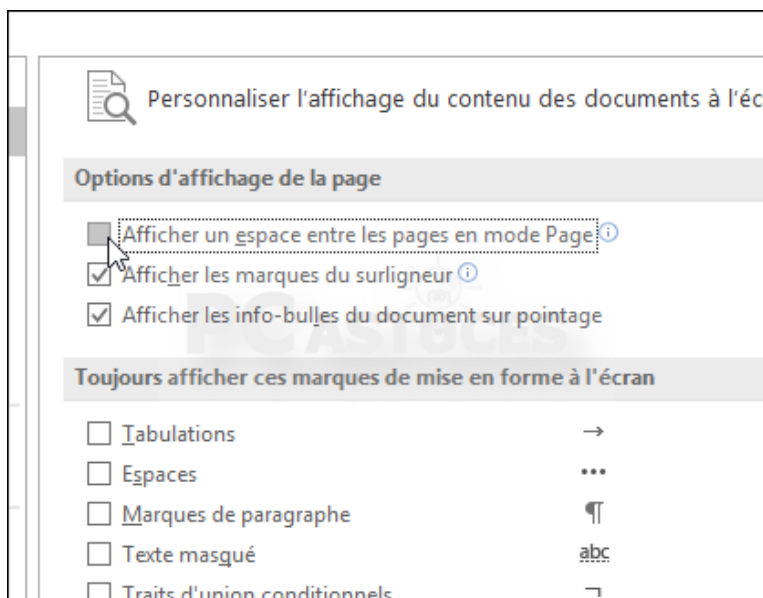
Personnaliser l'affichage du contenu des documents à l'éc

Options d'affichage de la page

Afficher un espace entre les pages en mode Page ⓘ

Afficher les marques du surligneur ⓘ

Afficher les info-bulles du document sur pointage

PC ASTUCES

Toujours afficher ces marques de mise en forme à l'écran

Tabulations →

Espaces •••

Marques de paragraphe ¶

Texte masqué abc

Traits d'union conditionnels ¬